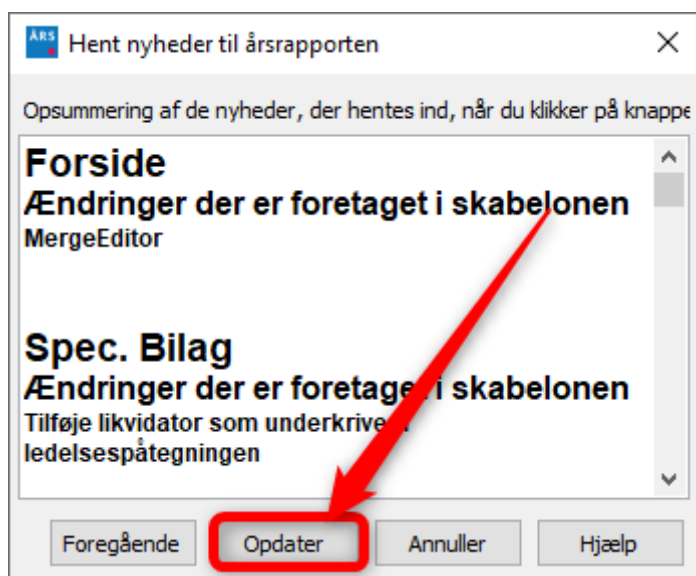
ÅRS Hent nyheder til årsrapporten

Opsummering af de nyheder, der hentes ind, når du klikker på knappe

Forside
Ændringer der er foretaget i skabelonen
MergeEditor

Spec. Bilag
Ændringer der er foretaget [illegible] skabelonen
Tilføje likvidator som underskriver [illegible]
ledelsespåtegningen

Foregående
Opdater
Annuller
Hjælp